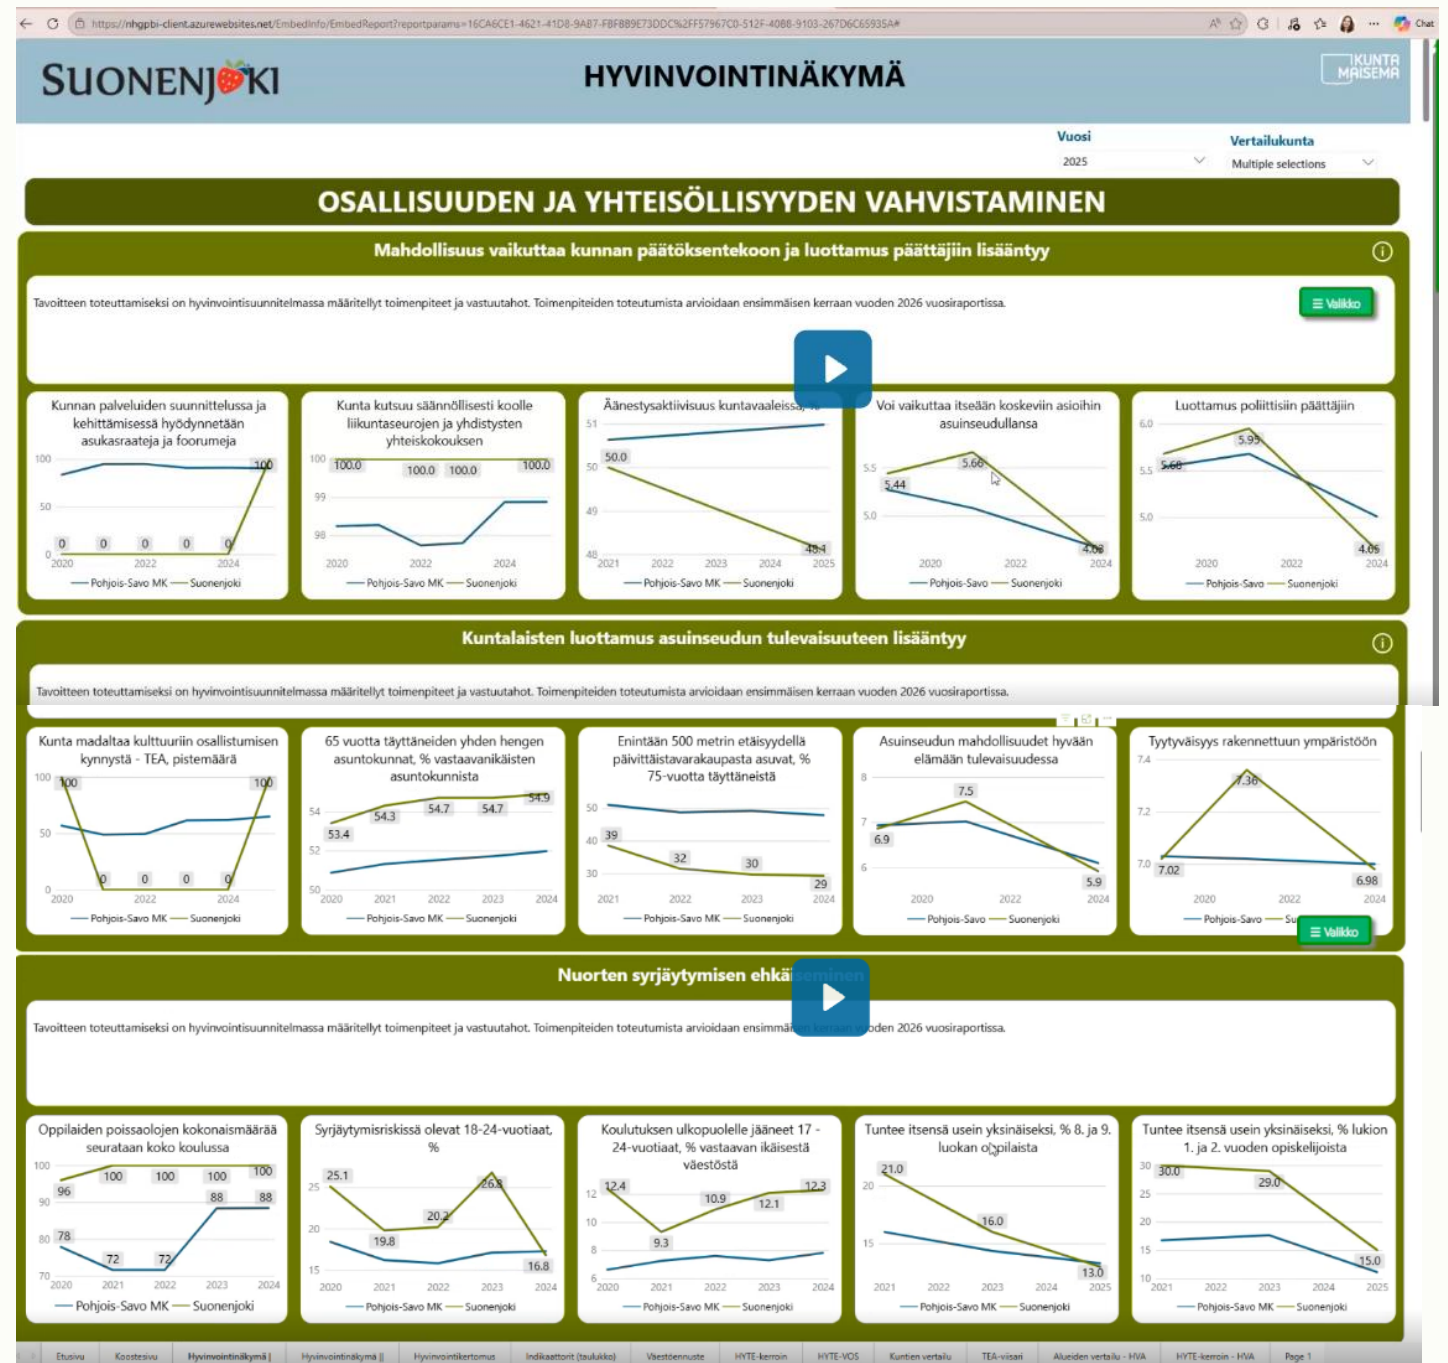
https://nhgpbi-client.azurewebsites.net/EmbedInfo/EmbedReport?reportparams=16CA6CE1-4621-41D8-9AB7-FBFB89E73DDC%2FF57967C0-512F-4088-9103-267D6C65935A#

SUONENJOKI

HYVINVOINTINÄKYMÄ

KUNTA MAISEMA

Vuosi
2025

Vertailukunta
Multiple selections

OSALLISUUDEN JA YHTEISÖLLISYYDEN VAHVISTAMINEN

Mahdollisuus vaikuttaa kunnan päätöksentekoon ja luottamus päättäjiin lisääntyy

Tavoitteen toteuttamiseksi on hyvinvointisuunnitelmassa määritellyt toimenpiteet ja vastuutahot. Toimenpiteiden toteutumista arvioidaan ensimmäisen kerraan vuoden 2026 vuosiraportissa.

≡ Valikko

Kunnan palveluiden suunnittelussa ja kehittämisessä hyödynnetään asukasraateja ja foorumeja
100 50 0
0 0 0 0 0 100
2020 2022 2024
Pohjois-Savo MK Suonenjoki

Kunta kutsuu säännöllisesti koolle liikuntaseurojen ja yhdistysten yhteiskokouksen
100 99 98
100.0 100.0 100.0 100.0
2020 2022 2024
Pohjois-Savo MK Suonenjoki

Äänestysaktiivisuus kuntavaaleissa, %
51 50 49 48
50.0 48.4
2021 2022 2023 2024 2025
Pohjois-Savo MK Suonenjoki

Voi vaikuttaa itseään koskeviin asioihin asuinseudullansa
5.5 5.0
5.44 5.66 4.98
2020 2022 2024
Pohjois-Savo Suonenjoki

Luottamus poliittisiin päättäjiin
6.0 5.5 5.0
5.60 5.95 4.95
2020 2022 2024
Pohjois-Savo Suonenjoki

Kuntalaisten luottamus asuinseudun tulevaisuuteen lisääntyy

Tavoitteen toteuttamiseksi on hyvinvointisuunnitelmassa määritellyt toimenpiteet ja vastuutahot. Toimenpiteiden toteutumista arvioidaan ensimmäisen kerraan vuoden 2026 vuosiraportissa.

Kunta madaltaa kulttuuriin osallistumisen kynnystä - TEA, pistemäärä
100 50 0
100 0 0 0 0 100
2020 2022 2024
Pohjois-Savo MK Suonenjoki

65 vuotta täyttäneiden yhden hengen asuntokunnat, % vastaavanikäisten asuntokunnista
54 52 50
53.4 54.3 54.7 54.7 54.9
2020 2021 2022 2023 2024
Pohjois-Savo MK Suonenjoki

Enintään 500 metrin etäisyydellä päivittäistavarakaupasta asuvat, % 75-vuotta täyttäneistä
50 40 30
39 32 30 29
2021 2022 2023 2024
Pohjois-Savo MK Suonenjoki

Asuinseudun mahdollisuudet hyvään elämään tulevaisuudessa
8 7 6
6.9 7.5 5.9
2020 2022 2024
Pohjois-Savo Suonenjoki

Tyytyväisyys rakennettuun ympäristöön
7.4 7.2 7.0
7.02 7.36 6.98
2020 2022 2024
Pohjois-Savo Su

≡ Valikko

Nuorten syrjäytymisen ehkäiseminen

Tavoitteen toteuttamiseksi on hyvinvointisuunnitelmassa määritellyt toimenpiteet ja vastuutahot. Toimenpiteiden toteutumista arvioidaan ensimmäisen kerraan vuoden 2026 vuosiraportissa.

Oppilaiden poissaolojen kokonaismäärää seurataan koko koulussa
100 90 80 70
96 100 100 100 100 78 72 72 88 88
2020 2021 2022 2023 2024
Pohjois-Savo MK Suonenjoki

Syrjäytymisriskissä olevat 18-24-vuotiaat, %
25 20 15
25.1 19.8 20.2 26.8 16.8
2020 2021 2022 2023 2024
Pohjois-Savo MK Suonenjoki

Koulutuksen ulkopuolelle jääneet 17 - 24-vuotiaat, % vastaavan ikäisestä väestöstä
12 10 8 6
12.4 9.3 10.9 12.1 12.3
2020 2021 2022 2023 2024
Pohjois-Savo MK Suonenjoki

Tuntee itsensä usein yksinäiseksi, % 8. ja 9. luokan oppilaista
20 15
21.0 16.0 13.0
2021 2022 2023 2024 2025
Pohjois-Savo MK Suonenjoki

Tuntee itsensä usein yksinäiseksi, % lukion 1. ja 2. vuoden opiskelijoista
30 25 20 15 10
30.0 29.0 15.0
2021 2022 2023 2024 2025
Pohjois-Savo MK Suonenjoki

Etusivu | Koostesivu | Hyvinvointinäkymä I | Hyvinvointinäkymä II | Hyvinvointikertomus | Indikaattorit (taulukko) | Väestöennuste | HYTE-kerroin | HYTE-VOS | Kuntien vertailu | TEA-viisari | Alueiden vertailu - HVA | HYTE-kerroin - HVA | Page 1